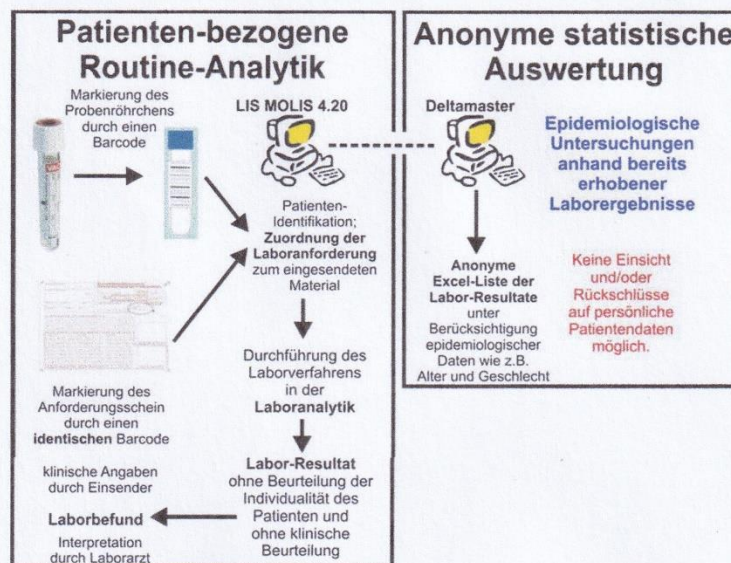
Patienten-bezogene Routine-Analytik

Markierung des Probenröhrchens durch einen Barcode

LIS MOLIS 4.20

Patienten-Identifikation; **Zuordnung der Laboranforderung** zum eingesendeten Material

Durchführung des Laborverfahrens in der **Laboranalytik**

Markierung des Anforderungsschein durch einen **identischen** Barcode

klinische Angaben durch Einsender

**Labor-Resultat** ohne Beurteilung der Individualität des Patienten und ohne klinische Beurteilung

**Laborbefund**

Interpretation durch Laborarzt

Anonyme statistische Auswertung

Deltamaster

Epidemiologische Untersuchungen anhand bereits erhobener Laborergebnisse

**Anonyme Excel-Liste der Labor-Resultate** unter Berücksichtigung epidemiologischer Daten wie z.B. Alter und Geschlecht

Keine Einsicht und/oder Rückschlüsse auf persönliche Patientendaten möglich.